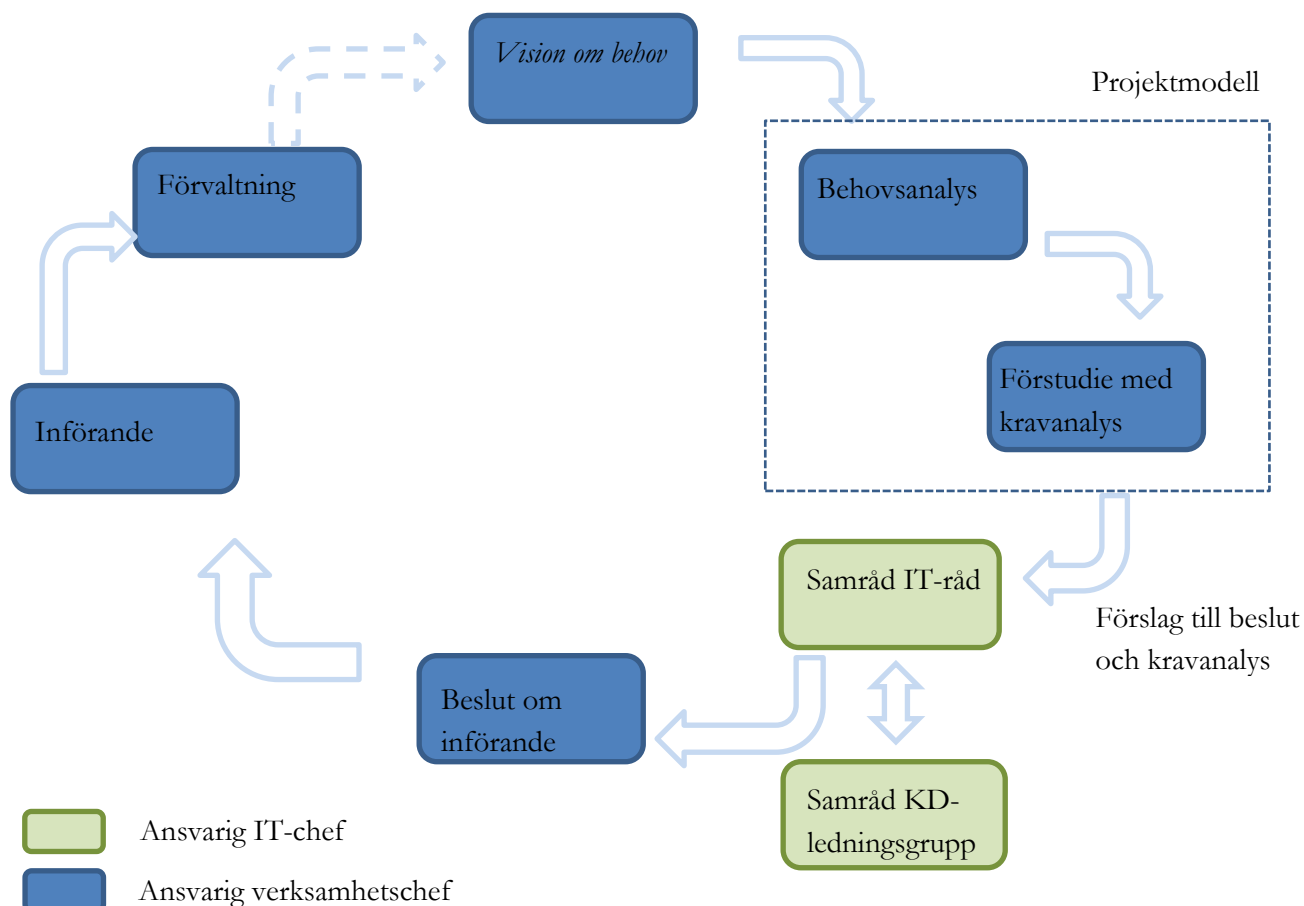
Vision om behov

Projektmodell

Förvaltning

Behovsanalys

Förstudie med kravanalys

Införande

Samråd IT-råd

Förslag till beslut och kravanalys

Beslut om införande

Samråd KD-ledningsgrupp

Ansvarig IT-chef

Ansvarig verksamhetschef